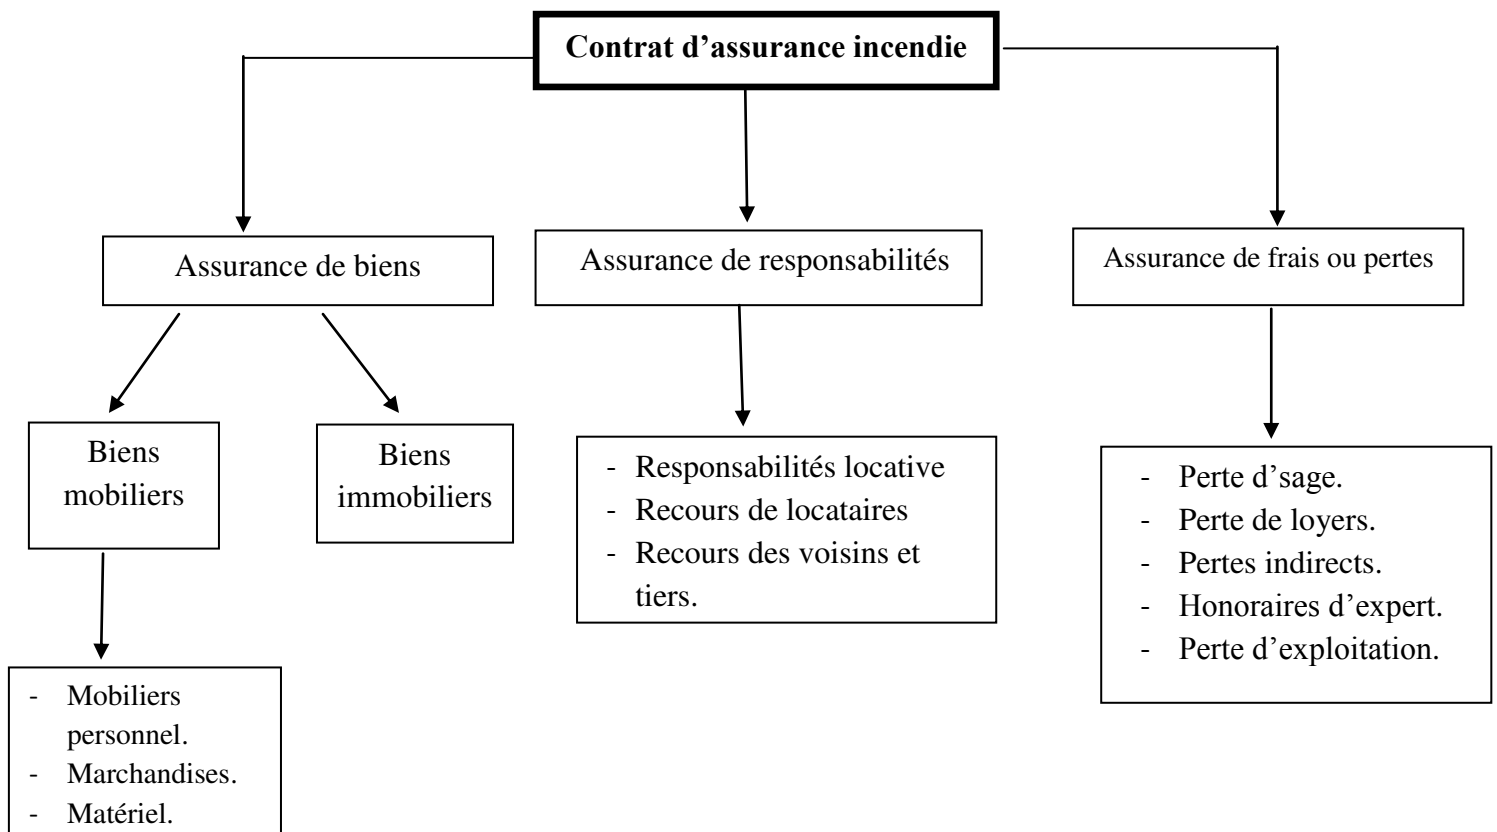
**Contrat d'assurance incendie**

Assurance de biens

Assurance de responsabilités

Assurance de frais ou pertes

Biens mobiliers

Biens immobiliers

- Responsabilités locative
- Recours de locataires
- Recours des voisins et tiers.

- Perte d'sage.
- Perte de loyers.
- Pertes indirects.
- Honoraires d'expert.
- Perte d'exploitation.

- Mobiliers personnel.
- Marchandises.
- Matériel.